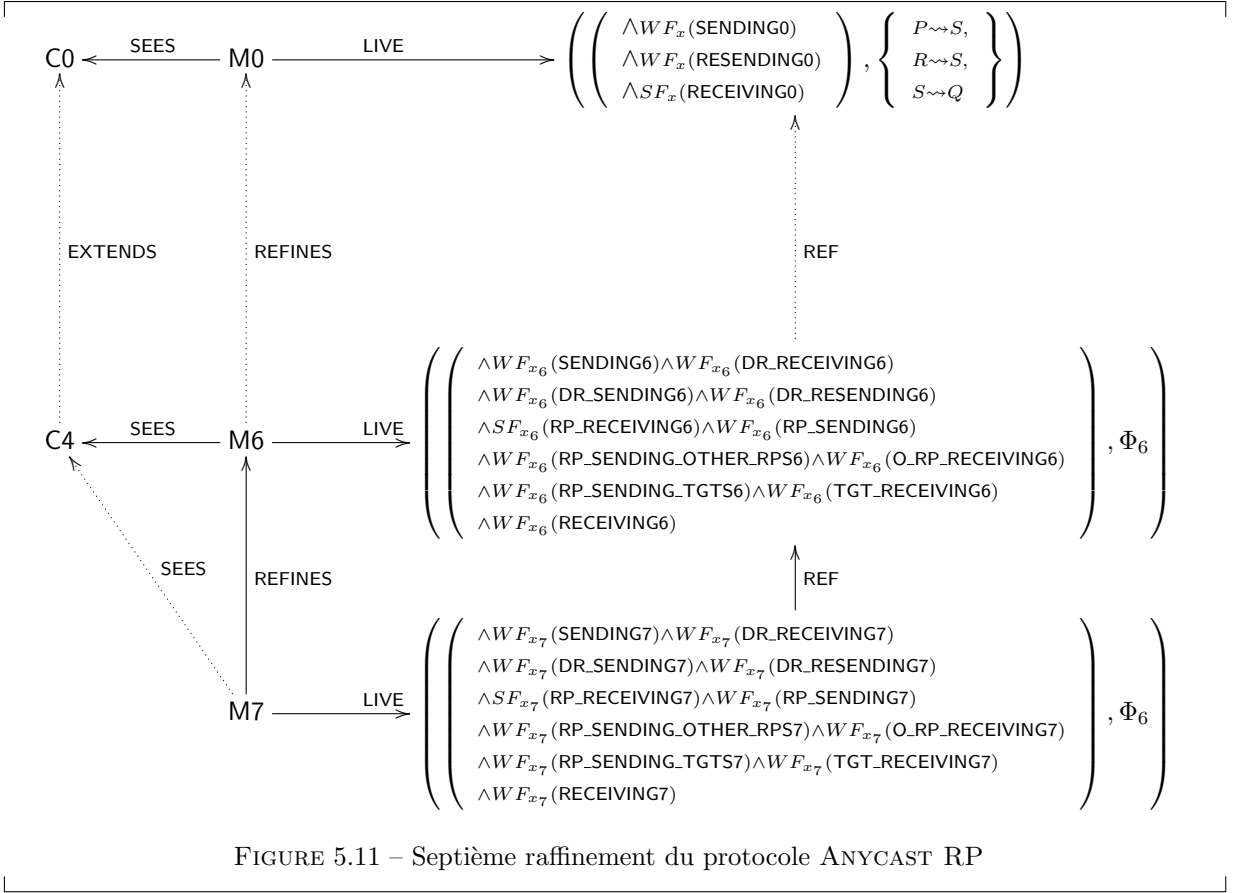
C0 SEES M0 LIVE $\left( \left( \begin{array}{l} \wedge WF_x(\text{SENDING0}) \\ \wedge WF_x(\text{RESENDING0}) \\ \wedge SF_x(\text{RECEIVING0}) \end{array} \right), \left\{ \begin{array}{l} P \rightsquigarrow S, \\ R \rightsquigarrow S, \\ S \rightsquigarrow Q \end{array} \right\} \right)$

EXTENDS

REFINES

REF

C4 SEES M6 LIVE $\left( \left( \begin{array}{l} \wedge WF_{x_6}(\text{SENDING6}) \wedge WF_{x_6}(\text{DR\_RECEIVING6}) \\ \wedge WF_{x_6}(\text{DR\_SENDING6}) \wedge WF_{x_6}(\text{DR\_RESENDING6}) \\ \wedge SF_{x_6}(\text{RP\_RECEIVING6}) \wedge WF_{x_6}(\text{RP\_SENDING6}) \\ \wedge WF_{x_6}(\text{RP\_SENDING\_OTHER\_RPS6}) \wedge WF_{x_6}(\text{O\_RP\_RECEIVING6}) \\ \wedge WF_{x_6}(\text{RP\_SENDING\_TGTS6}) \wedge WF_{x_6}(\text{TGT\_RECEIVING6}) \\ \wedge WF_{x_6}(\text{RECEIVING6}) \end{array} \right), \Phi_6 \right)$

SEES

REFINES

REF

M7 LIVE $\left( \left( \begin{array}{l} \wedge WF_{x_7}(\text{SENDING7}) \wedge WF_{x_7}(\text{DR\_RECEIVING7}) \\ \wedge WF_{x_7}(\text{DR\_SENDING7}) \wedge WF_{x_7}(\text{DR\_RESENDING7}) \\ \wedge SF_{x_7}(\text{RP\_RECEIVING7}) \wedge WF_{x_7}(\text{RP\_SENDING7}) \\ \wedge WF_{x_7}(\text{RP\_SENDING\_OTHER\_RPS7}) \wedge WF_{x_7}(\text{O\_RP\_RECEIVING7}) \\ \wedge WF_{x_7}(\text{RP\_SENDING\_TGTS7}) \wedge WF_{x_7}(\text{TGT\_RECEIVING7}) \\ \wedge WF_{x_7}(\text{RECEIVING7}) \end{array} \right), \Phi_6 \right)$

FIGURE 5.11 – Septième raffinement du protocole ANYCAST RP